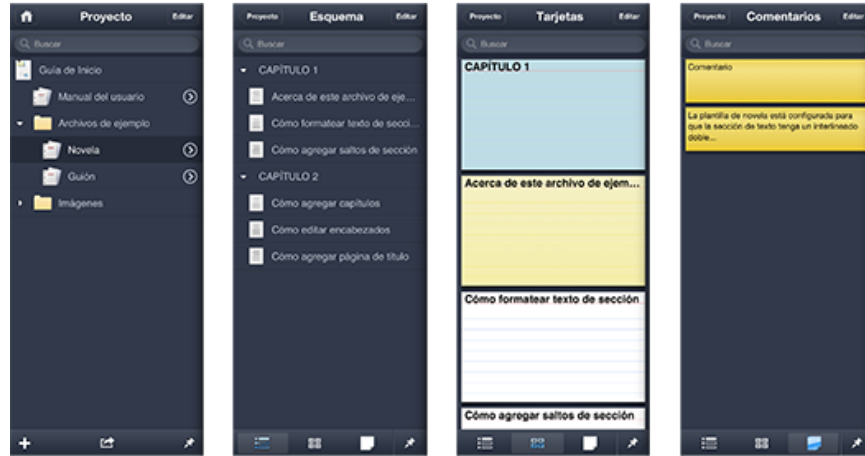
Proyecto
Editar
Buscar
Guía de Inicio
Manual del usuario
Archivos de ejemplo
Novela
Guión
Imágenes

Proyecto
Esquema
Editar
Buscar
CAPÍTULO 1
Acerca de este archivo de eje...
Cómo formatear texto de secci...
Cómo agregar saltos de sección
CAPÍTULO 2
Cómo agregar capítulos
Cómo editar encabezados
Cómo agregar página de título

Proyecto
Tarjetas
Editar
Buscar
CAPÍTULO 1
Acerca de este archivo de ejem...
Cómo formatear texto de sección
Cómo agregar saltos de sección

Proyecto
Comentarios
Editar
Buscar
Comentario
La plantilla de novela está configurada para que la sección de texto tenga un interlineado doble...